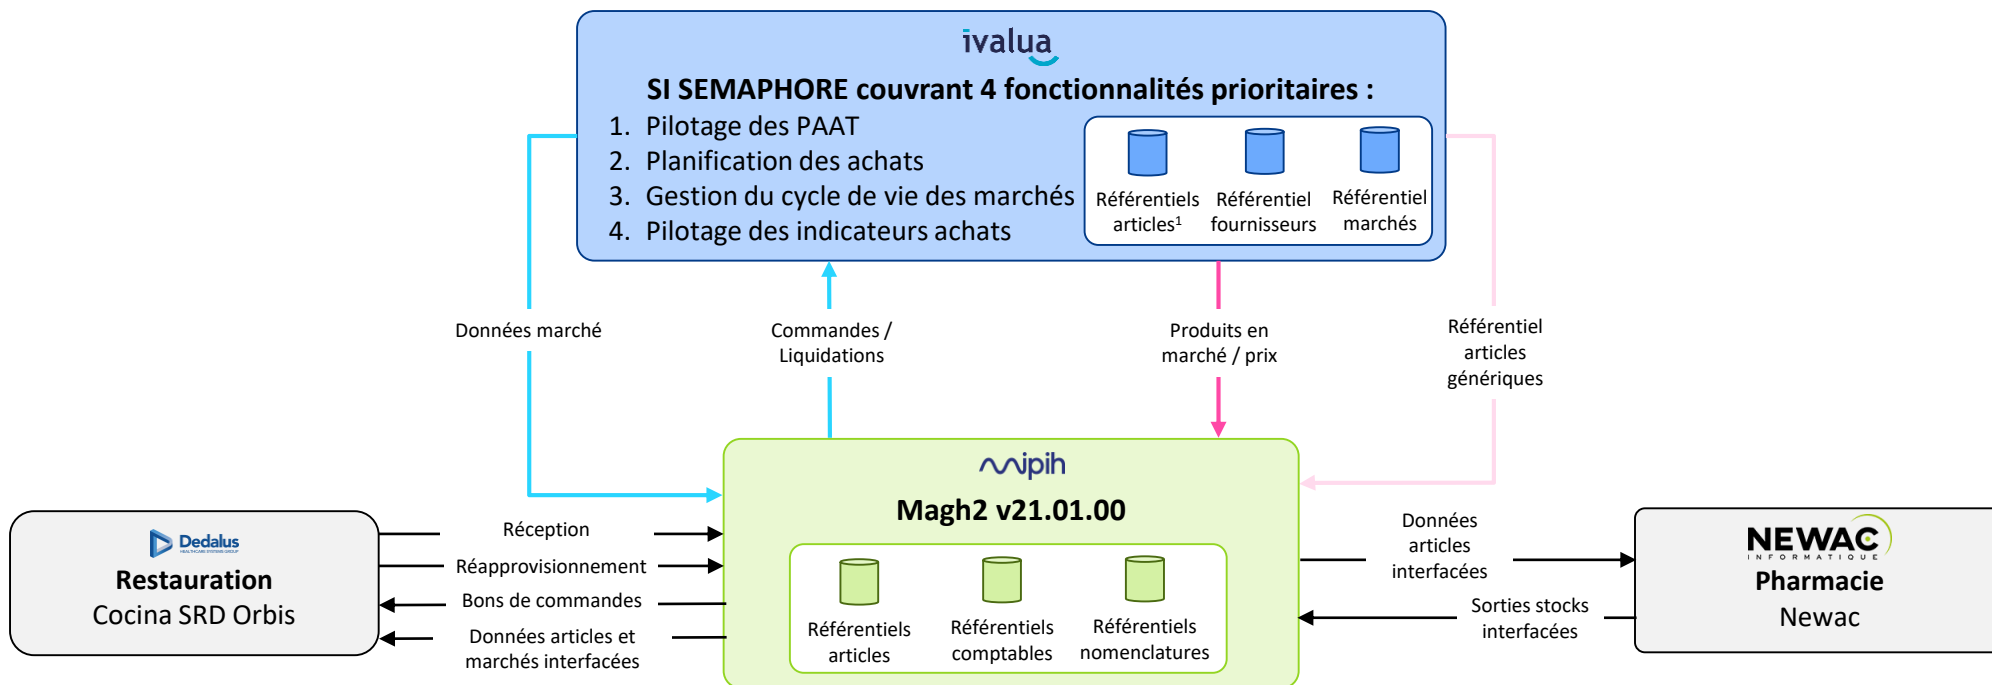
ivalua

SI SEMAPHORE couvrant 4 fonctionnalités prioritaires :

1. Pilotage des PAAT
2. Planification des achats
3. Gestion du cycle de vie des marchés
4. Pilotage des indicateurs achats

Référentiels articles¹

Référentiel fournisseurs

Référentiel marchés

Données marché

Commandes / Liquidations

Produits en marché / prix

Référentiel articles génériques

mipih

Magh2 v21.01.00

Référentiels articles

Référentiels comptables

Référentiels nomenclatures

Dedalus HEALTHCARE SYSTEMS GROUP

Restauration

Cocina SRD Orbis

Réception

Réapprovisionnement

Bons de commandes

Données articles et marchés interfacées

Données articles interfacées

Sorties stocks interfacées

NEWAC INFORMATIQUE

Pharmacie

Newac